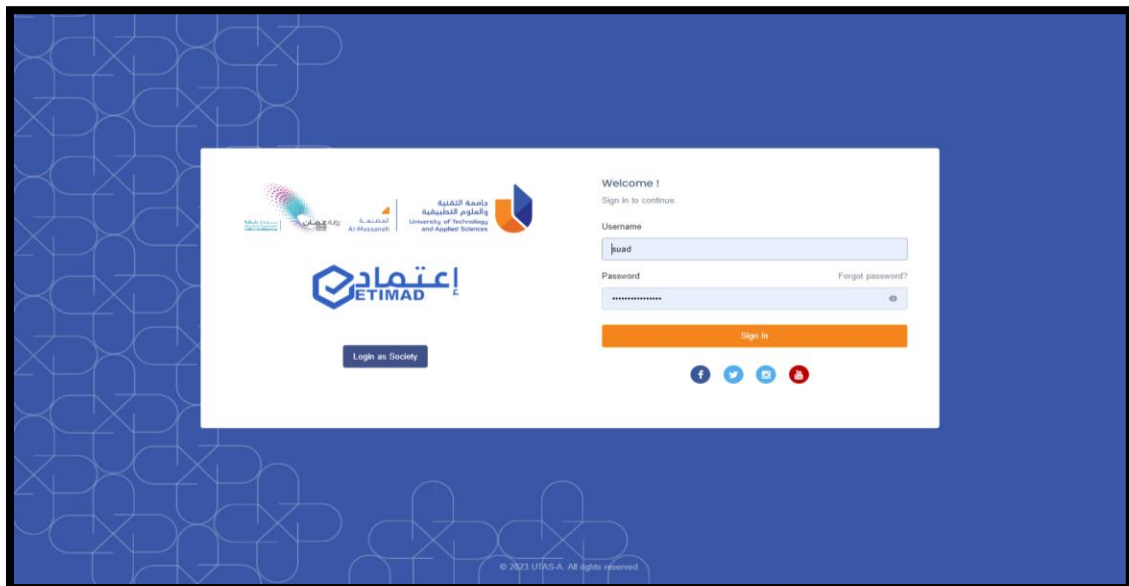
جامعة التقنية والعلوم التطبيقية
University of Technology and Applied Sciences

المصنعة
Al-Mussanah

رؤية عمان

إعتماد
ETIMAD

Login as Society

Welcome !
Sign in to continue.

Username
suad

Password
Forgot password?
••••••••••••••••

Sign In

© 2023 UTAS-A. All rights reserved.